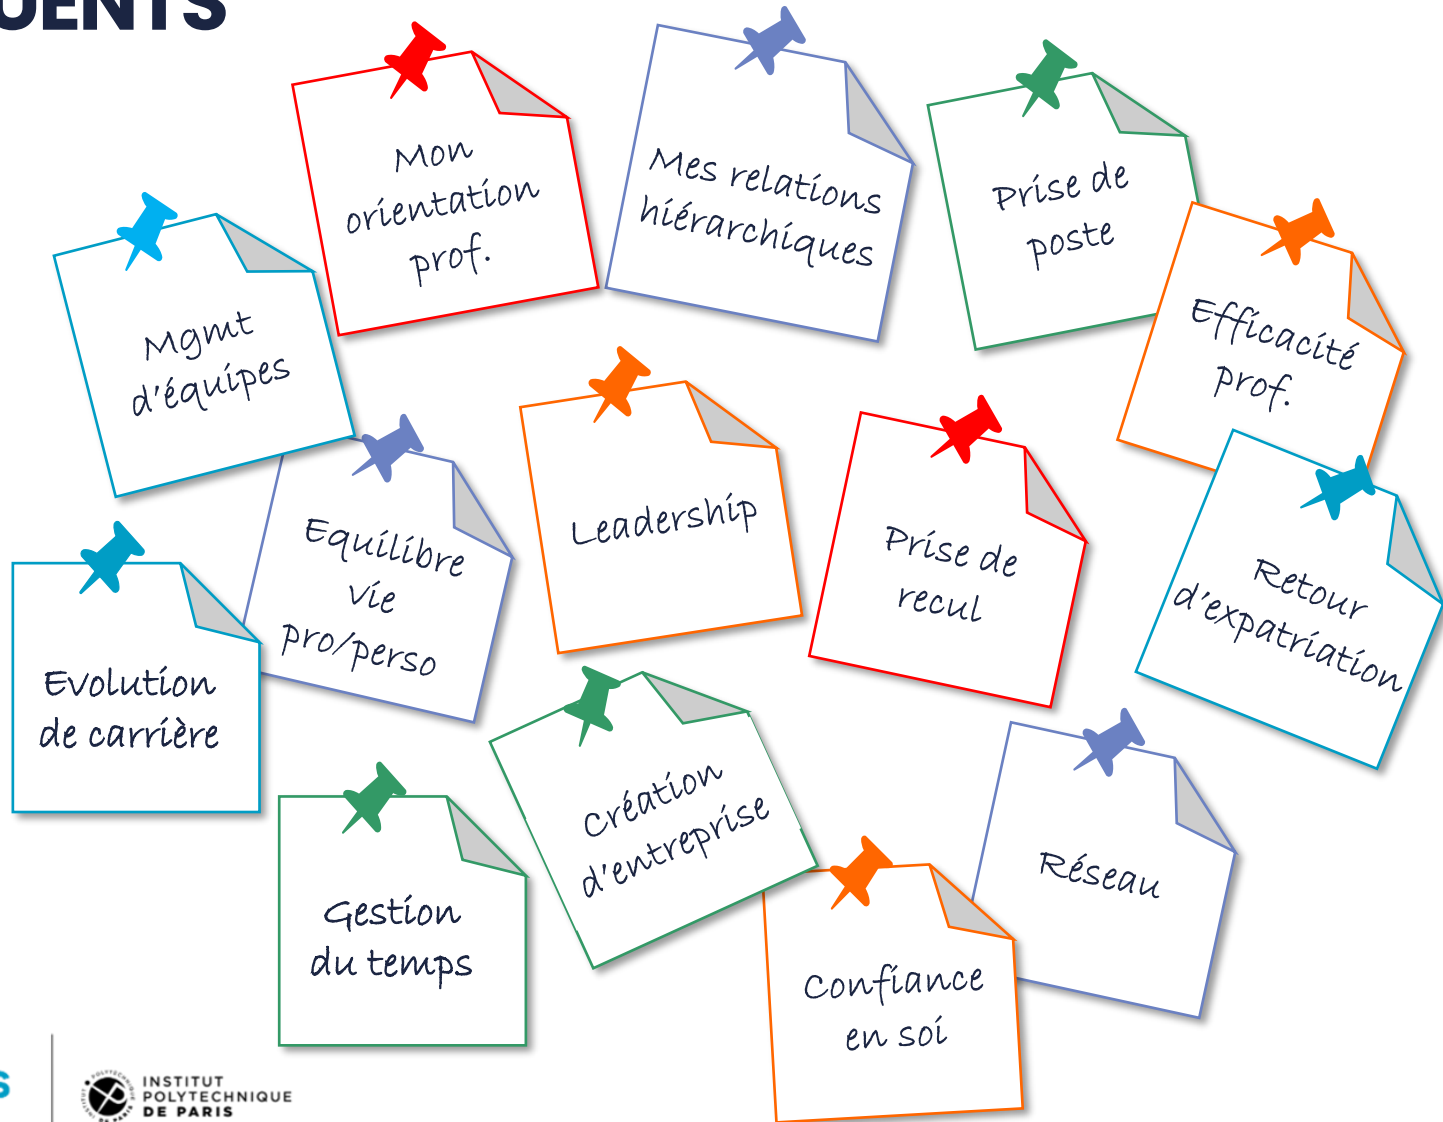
UENTS

Mon orientation prof.

Mes relations hiérarchiques

Prise de poste

Mgmt d'équipes

Efficacité prof.

Leadership

Prise de recul

Equilibre vie pro/perso

Retour d'expatriation

Evolution de carrière

Création d'entreprise

Réseau

Gestion du temps

Confiance en soi

S

INSTITUT POLYTECHNIQUE DE PARIS